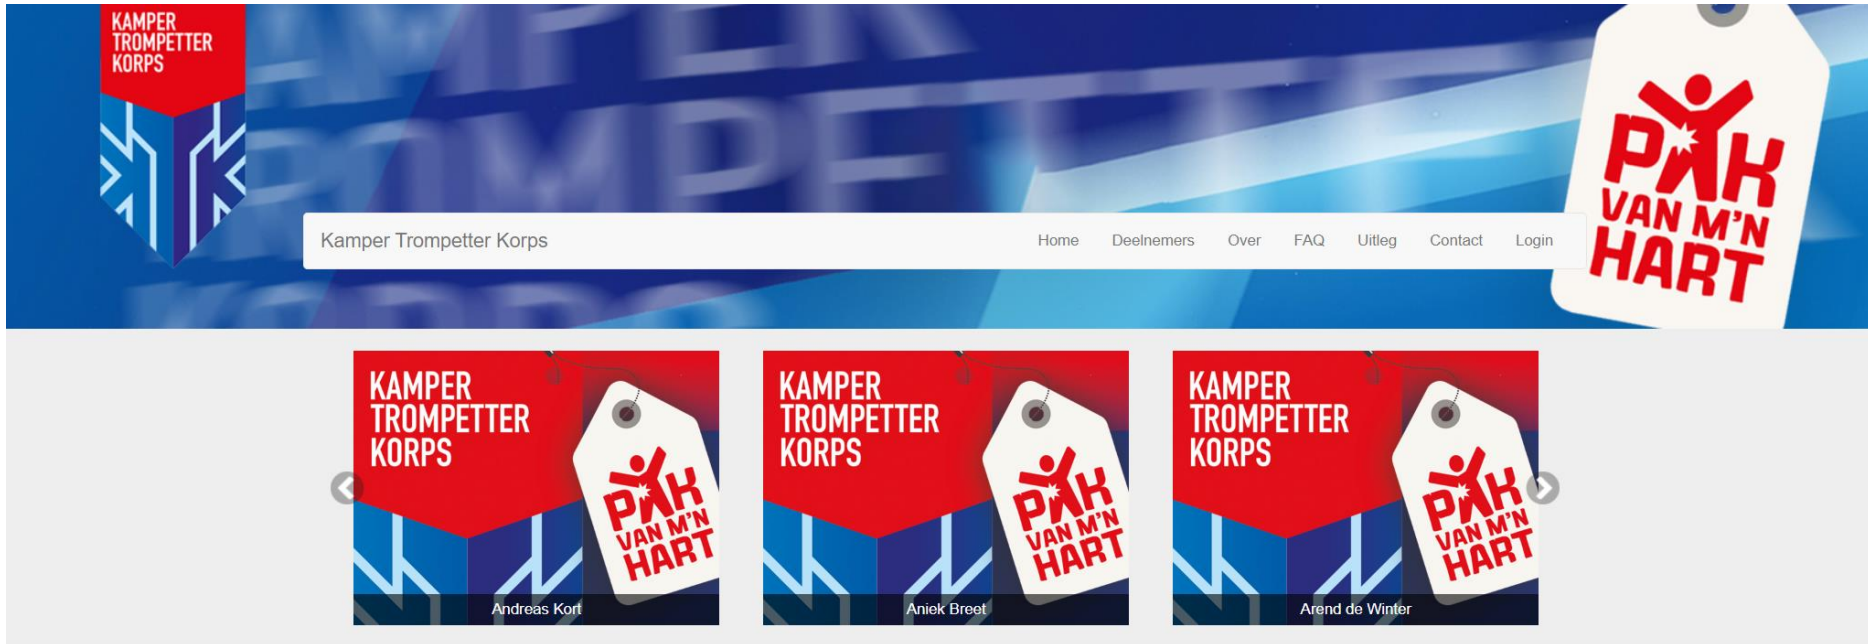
KAMPER TROMPETTER KORPS

Kamper Trompetter Korps

Home Deelnemers Over FAQ Uitleg Contact Login

PAK VAN M'N HART

KAMPER TROMPETTER KORPS

PAK VAN M'N HART

Andreas Kort

KAMPER TROMPETTER KORPS

PAK VAN M'N HART

Aniek Breet

KAMPER TROMPETTER KORPS

PAK VAN M'N HART

Arend de Winter